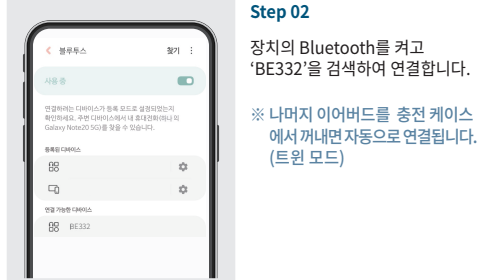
< 블루투스

찾기 ⋮

사용 중

연결하려는 디바이스가 등록 모드로 설정되었는지 확인하세요. 주변 디바이스에서 내 휴대전화(하나 의 Galaxy Note20 5G)를 찾을 수 있습니다.

등록된 디바이스

연결 가능한 디바이스

BE332

Step 02

장치의 Bluetooth를 켜고 'BE332'을 검색하여 연결합니다.

※ 나머지 이어버드를 충전 케이스에서 꺼내면 자동으로 연결됩니다. (트윈 모드)